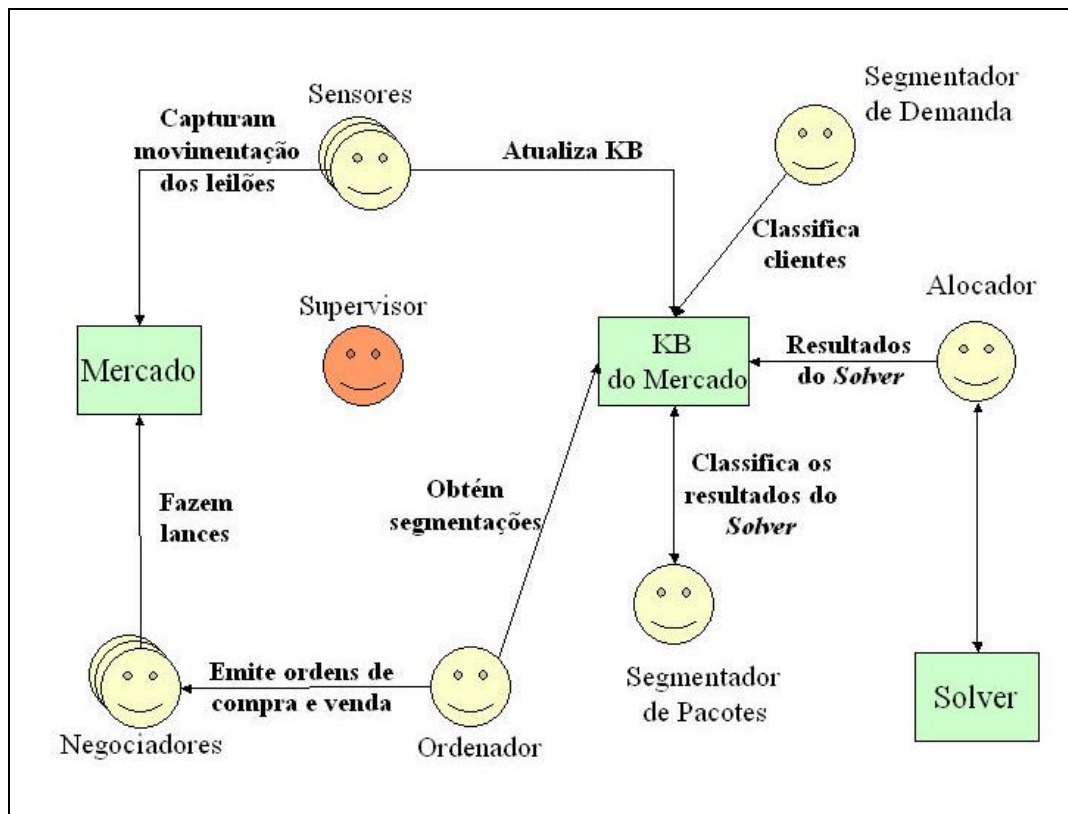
Sensores

Capturam movimentação dos leilões

Atualiza KB

Segmentador de Demanda

Classifica clientes

Alocador

Supervisor

Mercado

KB do Mercado

Resultados do *Solver*

Classifica os resultados do *Solver*

Fazem lances

Obtém segmentações

Emite ordens de compra e venda

Negociadores

Ordenador

Segmentador de Pacotes

Solver